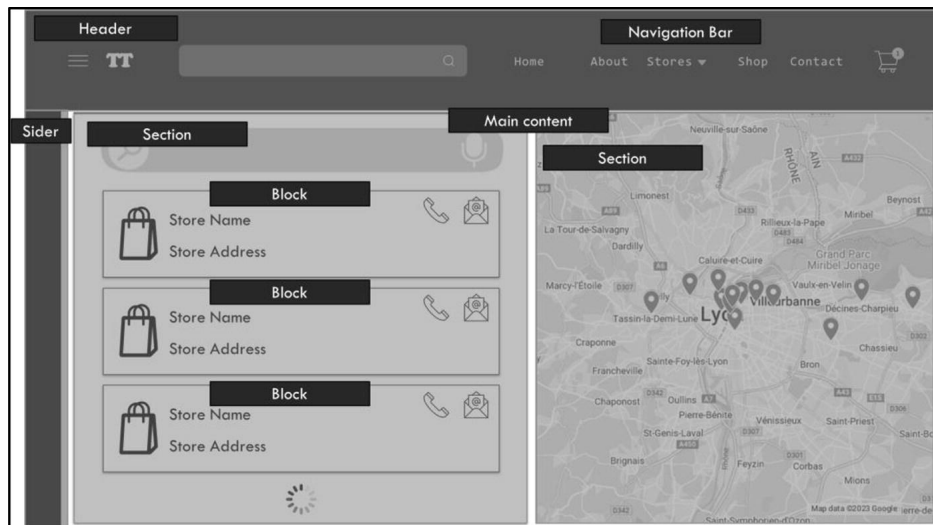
Header

Navigation Bar

TT

Home About Stores Shop Contact

Sider

Section

Main content

Section

Block

Store Name

Store Address

Block

Store Name

Store Address

Block

Store Name

Store Address

Neuville-sur-Saône
Limonest
La Tour-de-Salvagny
Dardilly
Rillieux-la-Pape
Miribel
Beynost
Caluire-et-Cuire
Grand Parc Miribel Jonage
Marcy-l'Etoile
Vaulx-en-Velin
Villeurbanne
Tassin-la-Demi-Lune
Lyon
Décines-Charpieu
Craponne
Chassieu
Sainte-Foy-lès-Lyon
Francheville
Bron
Chaponost
Oullins
Pierre-Bénite
Vénissieux
Saint-Priest
Saint-Genis-Laval
Brignais
Feyzin
Corbas
Mions
Saint-Symphorien-d'Ozon
Saint-Bo
Map data ©2023 Google